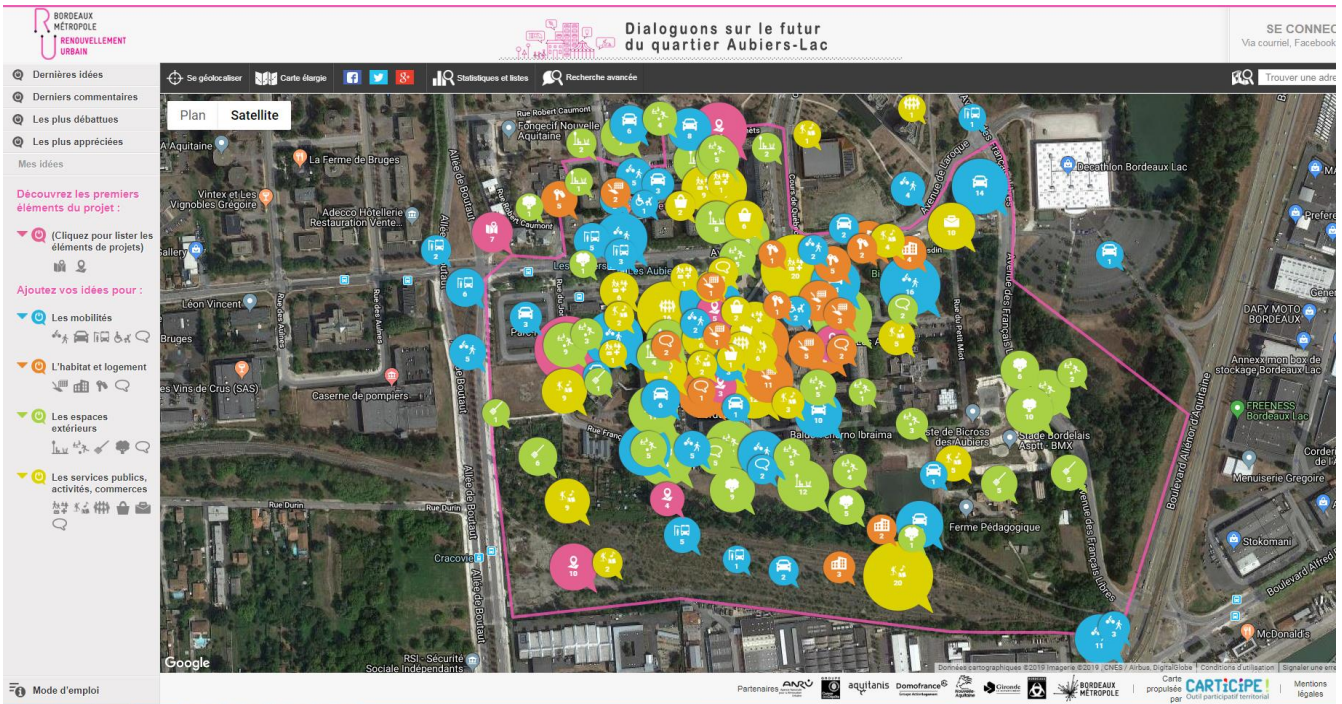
BORDEAUX MÉTROPOLE RENOUVELLEMENT URBAIN

Dialoguons sur le futur du quartier Aubiers-Lac

SE CONNEC
Via courriel, Facebook

Dernières idées
Derniers commentaires
Les plus débattues
Les plus appréciées
Mes idées

Découvrez les premiers éléments du projet :

(Cliquez pour lister les éléments de projets)

Ajoutez vos idées pour :

Les mobilités

L'habitat et logement

Les espaces extérieurs

Les services publics, activités, commerces

Mode d'emploi

Se géolocaliser
Carte élargie
Statistiques et listes
Recherche avancée
Trouver une adre

Plan
Satellite

Rue Robert Caumont
Fongecif Nouvelle Aquitaine
Aquitaine
La Ferme de Bruges
Vintex et Les Vignobles Grégoire
Adecco Hôtellerie Restauration Vente...
Allée de Boutaut
Rue Robert Caumont
Les Aubiers
Léon Vincent
Rue des Aubiers
Bruges
Les Vins de Crus (SAS)
Caserne de pompiers
Rue Durin
Cracovie
Allée de Boutaut
RSI - Sécurité Sociale Indépendants
Decathlon Bordeaux Lac
Avenue de Laroque
Cours de Québec
Avenue des Français Libres
Rue du Petit Miot
Balade
Ste de Bicross des Aubiers
Stade Bordelais Asptt - BMX
Ferme Pédagogique
Avenue des Français Libres
Boulevard Aliénor d'Aquitaine
Prefere
DAFY MOTO BORDEAUX
Annexx mon box de stockage Bordeaux Lac
FREENESS Bordeaux Lac
Menuiserie Gregoire
Stokomani
Boulevard Alfred
McDonald's
Corder
Google
Données cartographiques ©2019 Imagerie ©2019 , CNES / Airbus, DigitalGlobe Conditions d'utilisation Signaler une erre

Partenaires ANRU aquitanis Domofrance Gironde BORDEAUX MÉTROPOLE
Carte propulsée par CARTICIPE ! Outil participatif territorial
Mentions légales